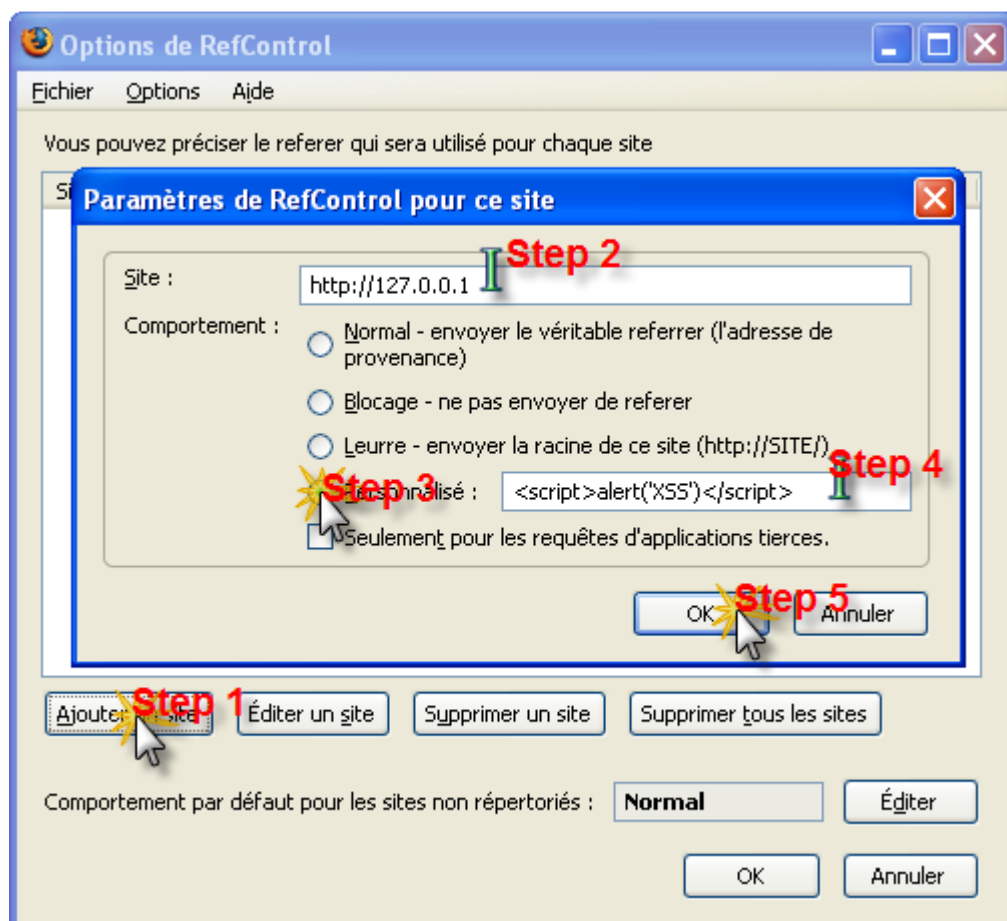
Options de RefControl

Fichier Options Aide

Vous pouvez préciser le referer qui sera utilisé pour chaque site

Si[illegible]

Paramètres de RefControl pour ce site

Site : http://127.0.0.1

Step 2

Comportement :

Normal - envoyer le véritable referrer (l'adresse de provenance)

Blocage - ne pas envoyer de referer

Leurre - envoyer la racine de ce site (http://SITE/)

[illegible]sonnalisé : <script>alert('XSS')</script>

Step 3

Step 4

Seulement pour les requêtes d'applications tierces.

OK Annuler

Step 5

Ajouter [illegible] site

Step 1

Éditer un site

Supprimer un site

Supprimer tous les sites

Comportement par défaut pour les sites non répertoriés : Normal Éditer

OK Annuler